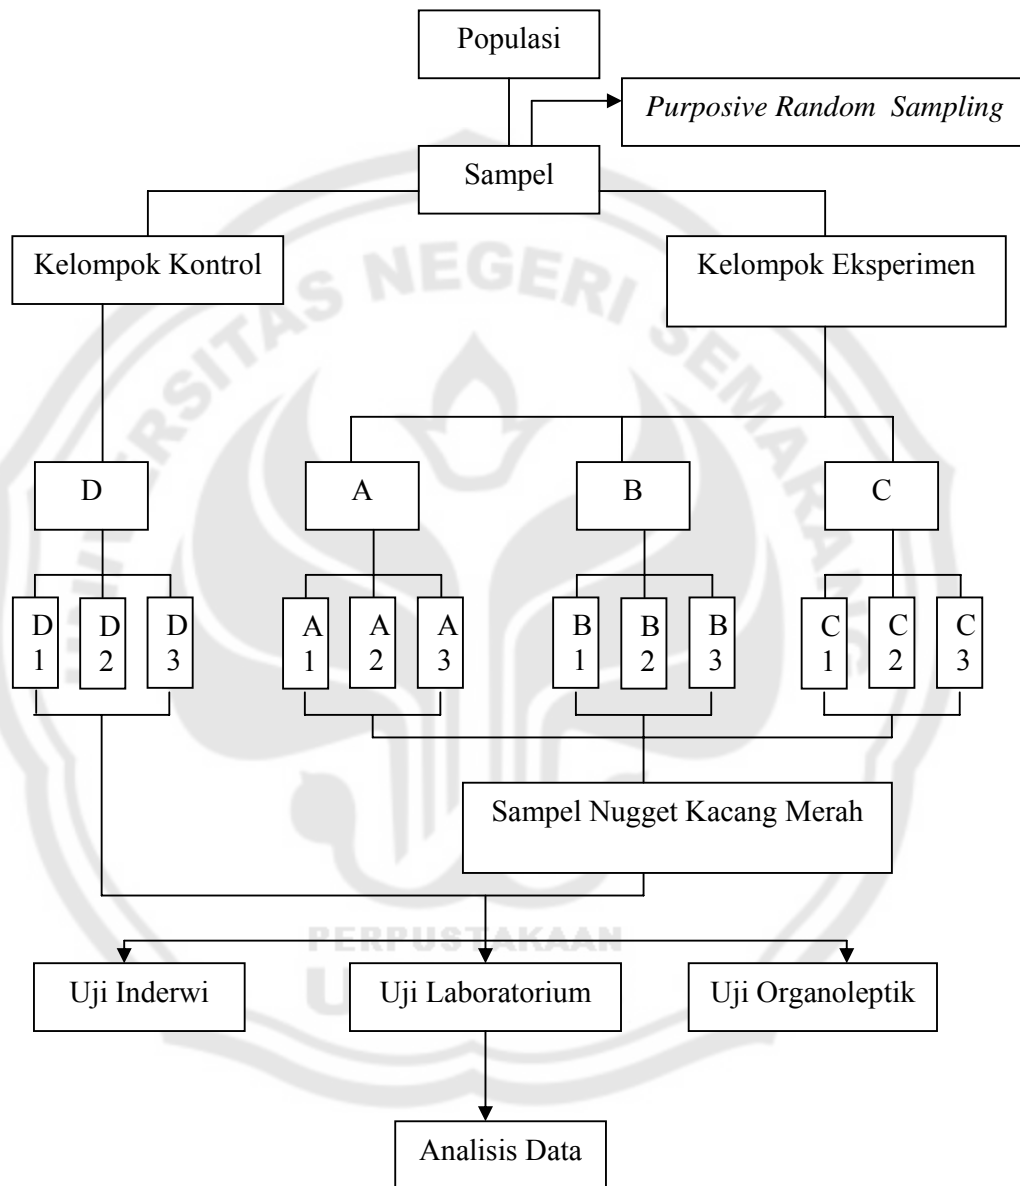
Populasi

*Purposive Random Sampling*

Sampel

Kelompok Kontrol

Kelompok Eksperimen

D

A

B

C

D 1

D 2

D 3

A 1

A 2

A 3

B 1

B 2

B 3

C 1

C 2

C 3

Sampel Nugget Kacang Merah

NEGERI

PERPUSTAKAAN

Uji Inderwi

Uji Laboratorium

Uji Organoleptik

Analisis Data